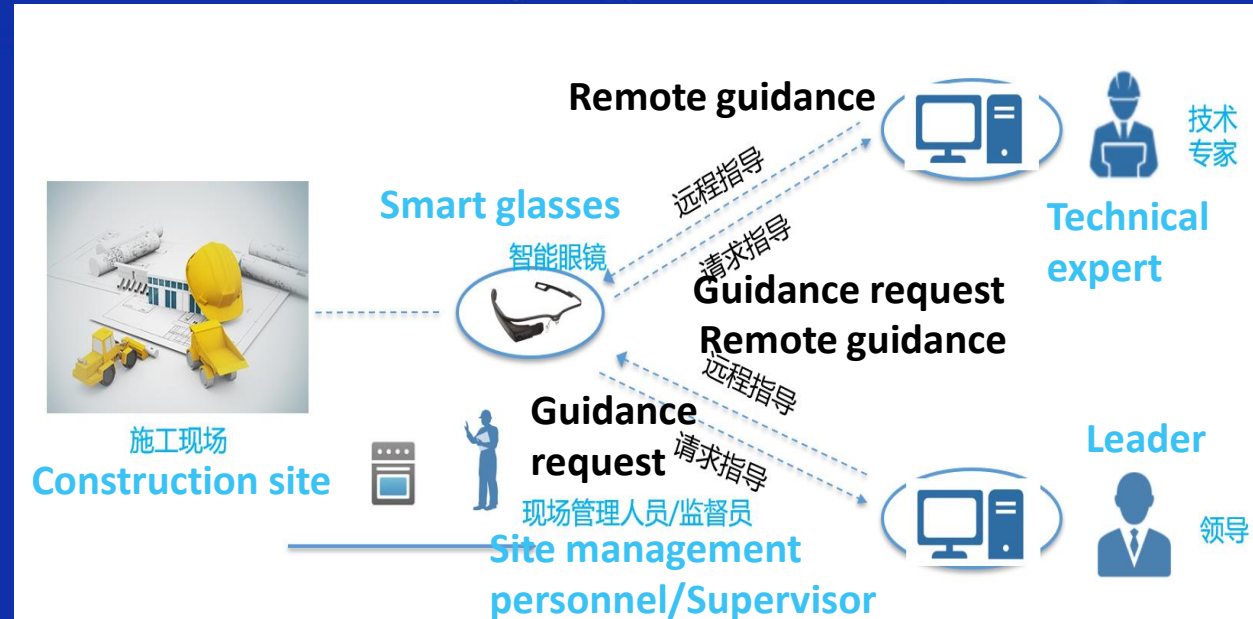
Remote guidance

技术专家

Technical expert

远程指导

请求指导

Smart glasses

智能眼镜

Guidance request
Remote guidance

远程指导

Guidance request

请求指导

Leader

施工现场
Construction site

现场管理人员/监督员

Site management personnel/Supervisor

领导